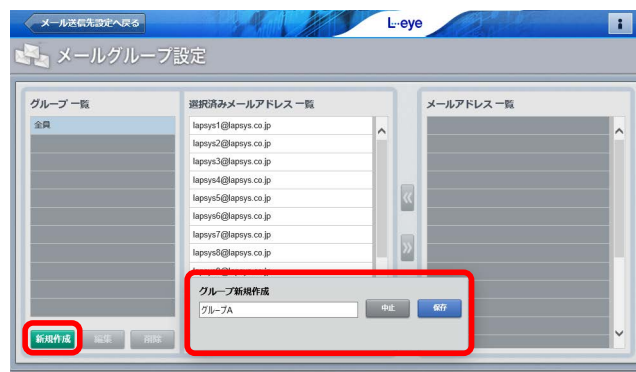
メール送信先設定へ戻る

L-eye

i

メールグループ設定

グループ 一覧

全員

新規作成

編集

削除

選択済みメールアドレス 一覧

lapsys1@lapsys.co.jp

lapsys2@lapsys.co.jp

lapsys3@lapsys.co.jp

lapsys4@lapsys.co.jp

lapsys5@lapsys.co.jp

lapsys6@lapsys.co.jp

lapsys7@lapsys.co.jp

lapsys8@lapsys.co.jp

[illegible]

メールアドレス 一覧

グループ新規作成

グループA

中止

保存